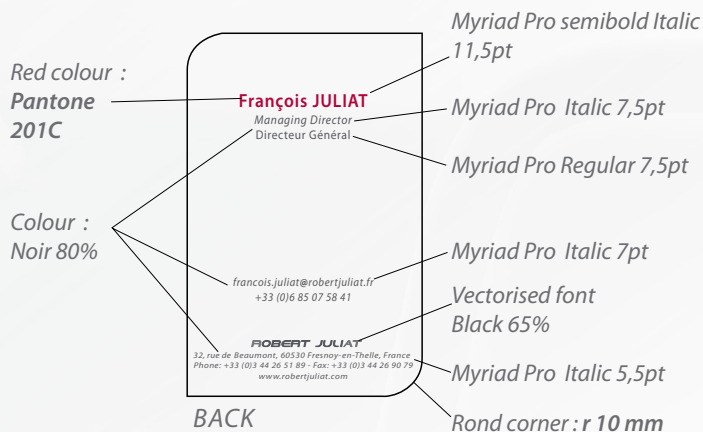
Red colour :
Pantone 201C

Colour :
Noir 80%

François JULIAT
Managing Director
Directeur Général

francois.juliat@robertjuliat.fr
+33 (0)6 85 07 58 41

ROBERT JULIAT
32, rue de Beaumont, 60530 Fresnoy-en-Thelle, France
Phone: +33 (0)3 44 26 51 89 - Fax: +33 (0)3 44 26 90 79
www.robertjuliat.com

BACK

Myriad Pro semibold Italic 11,5pt

Myriad Pro Italic 7,5pt

Myriad Pro Regular 7,5pt

Myriad Pro Italic 7pt

Vectorised font
Black 65%

Myriad Pro Italic 5,5pt

Rond corner : r 10 mm